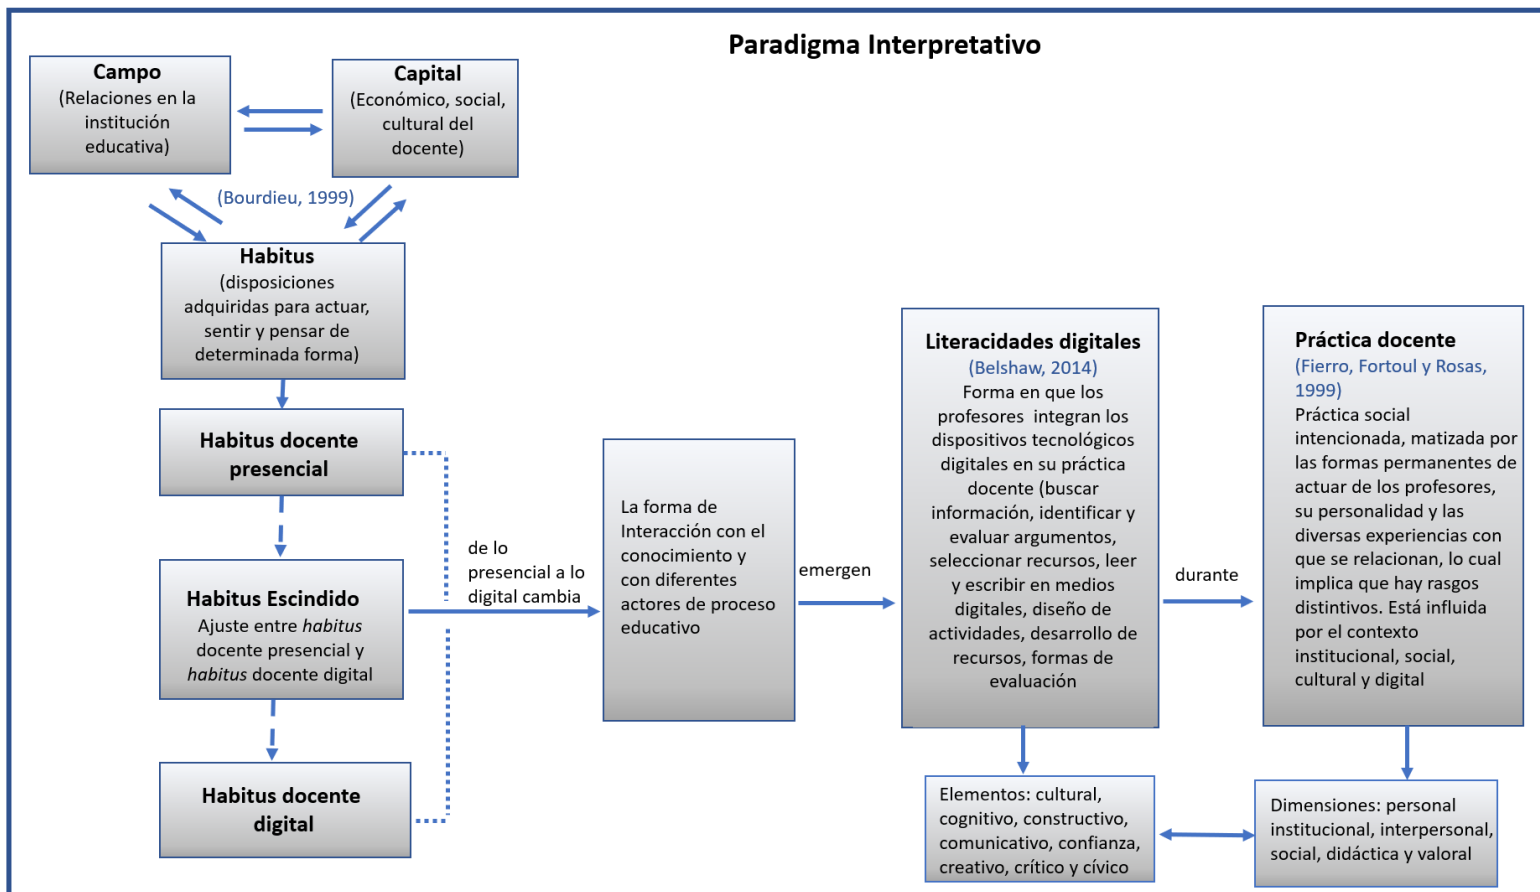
Paradigma Interpretativo

**Campo**
(Relaciones en la institución educativa)

**Capital**
(Económico, social, cultural del docente)

(Bourdieu, 1999)

**Habitus**
(disposiciones adquiridas para actuar, sentir y pensar de determinada forma)

**Habitus docente presencial**

**Habitus Escindido**
Ajuste entre *habitus* docente presencial y *habitus* docente digital

**Habitus docente digital**

de lo presencial a lo digital cambia

La forma de Interacción con el conocimiento y con diferentes actores de proceso educativo

emergen

**Literacidades digitales**
(Belshaw, 2014)
Forma en que los profesores integran los dispositivos tecnológicos digitales en su práctica docente (buscar información, identificar y evaluar argumentos, seleccionar recursos, leer y escribir en medios digitales, diseño de actividades, desarrollo de recursos, formas de evaluación

durante

**Práctica docente**
(Fierro, Fortoul y Rosas, 1999)
Práctica social intencionada, matizada por las formas permanentes de actuar de los profesores, su personalidad y las diversas experiencias con que se relacionan, lo cual implica que hay rasgos distintivos. Está influida por el contexto institucional, social, cultural y digital

Elementos: cultural, cognitivo, constructivo, comunicativo, confianza, creativo, crítico y cívico

Dimensiones: personal institucional, interpersonal, social, didáctica y valoral